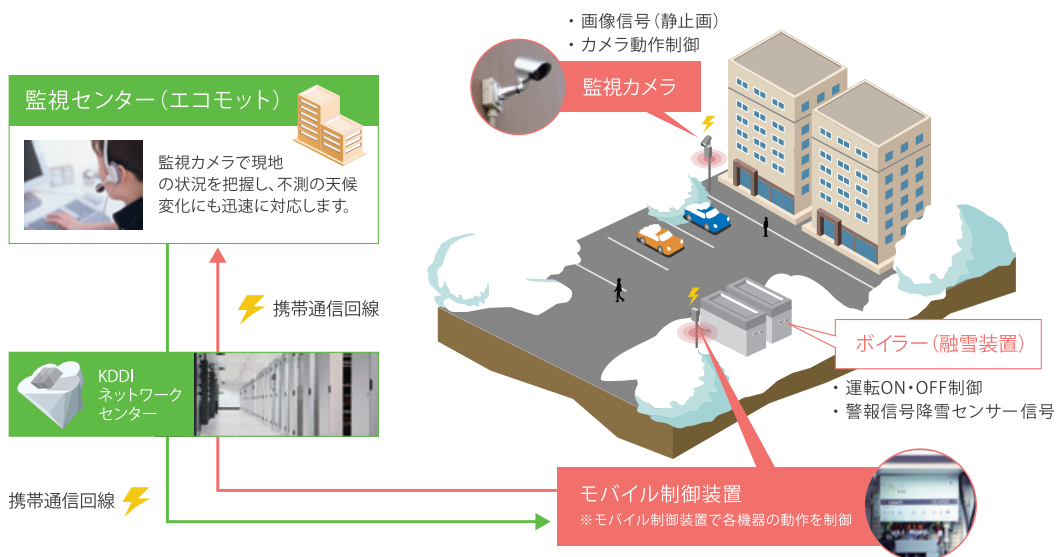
・画像信号（静止画）
・カメラ動作制御

監視カメラ

監視センター（エコモット）

監視カメラで現地の状況を把握し、不測の天候変化にも迅速に対応します。

携帯通信回線

KDDI
ネットワーク
センター

携帯通信回線

ボイラー（融雪装置）

・運転ON・OFF制御
・警報信号降雪センサー信号

モバイル制御装置
※モバイル制御装置で各機器の動作を制御